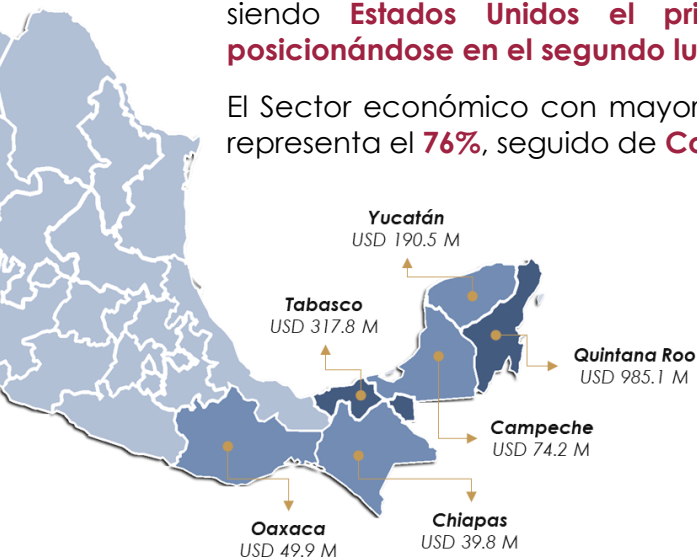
siendo **Estados Unidos el pri**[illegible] **posicionándose en el segundo lu**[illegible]

El Sector económico con mayor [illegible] representa el **76%**, seguido de **Co**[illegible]

*Yucatán*
USD 190.5 M

*Tabasco*
USD 317.8 M

*Quintana Roo*
USD 985.1 M

*Campeche*
USD 74.2 M

*Oaxaca*
USD 49.9 M

*Chiapas*
USD 39.8 M